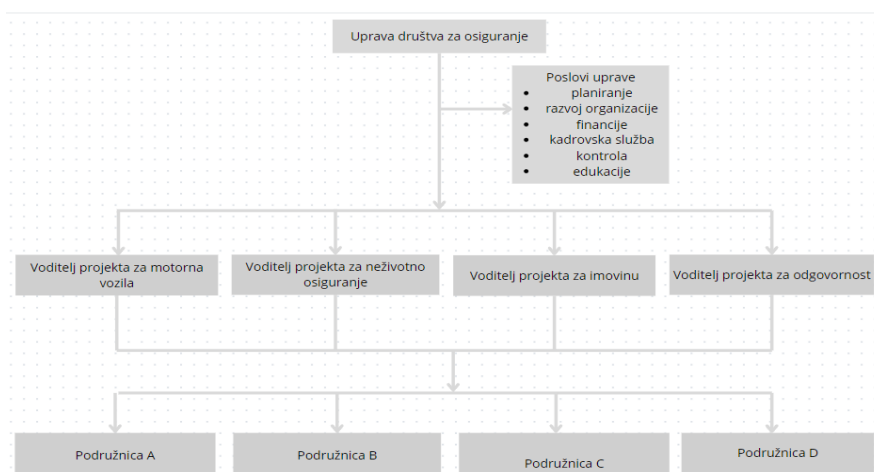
Uprava društva za osiguranje

Poslovi uprave
- planiranje
- razvoj organizacije
- financije
- kadrovska služba
- kontrola
- edukacije

Voditelj projekta za motorna vozila

Voditelj projekta za neživotno osiguranje

Voditelj projekta za imovinu

Voditelj projekta za odgovornost

Podružnica A

Podružnica B

Podružnica C

Podružnica D